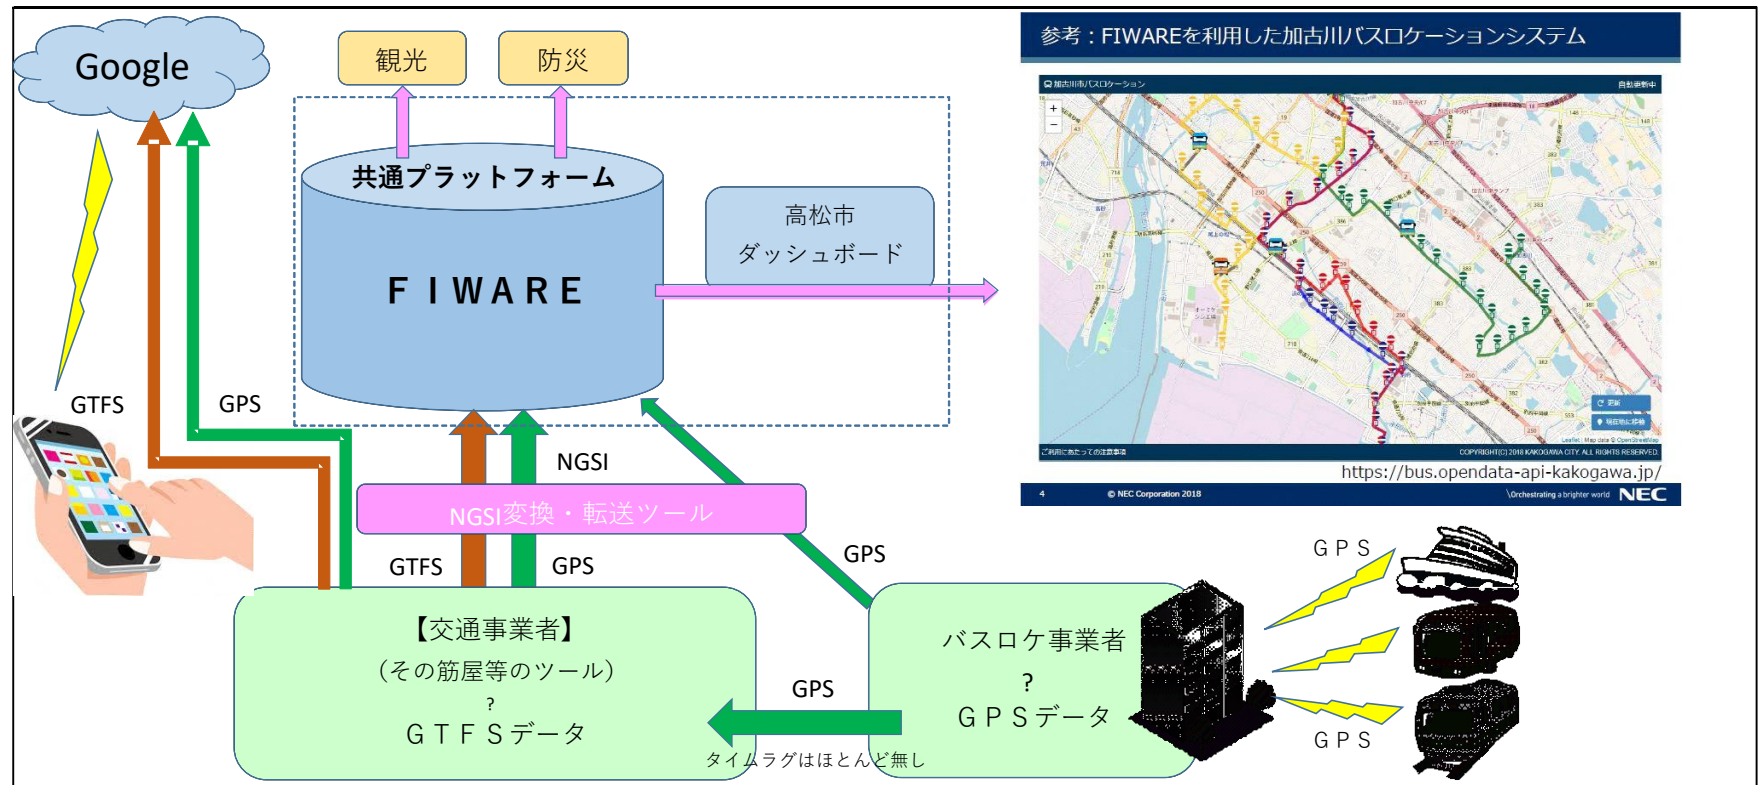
Google

観光

防災

共通プラットフォーム

FIWARE

高松市
ダッシュボード

参考：FIWAREを利用した加古川バスロケーションシステム

加古川市バスロケーション

自動更新中

ご利用にあたっての注意事項

COPYRIGHT(C) 2018 KAKOGAWA CITY. ALL RIGHTS RESERVED.

https://bus.opendata-api-kakogawa.jp/

4

© NEC Corporation 2018

\Orchestrating a brighter world NEC

GTFS

GPS

NGSI

NGSI変換・転送ツール

GTFS

GPS

GPS

【交通事業者】
（その筋屋等のツール）
?
ＧＴＦＳデータ

GPS

タイムラグはほとんど無し

バスロケ事業者
?
ＧＰＳデータ

ＧＰＳ

ＧＰＳ